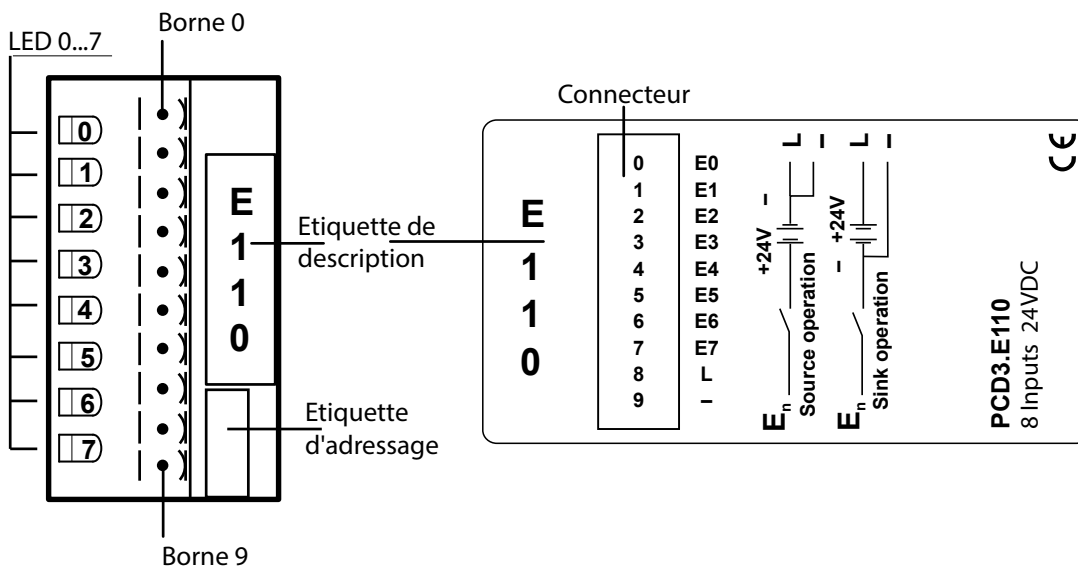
Borne 0

LED 0...7

0
1
2
3
4
5
6
7

E
1
1
0

Etiquette de description

Etiquette d'adressage

Borne 9

Connecteur

E
1
1
0

| | |
|---|---|
| 0 | E0 |
| 1 | E1 |
| 2 | E2 |
| 3 | E3 |
| 4 | E4 |
| 5 | E5 |
| 6 | E6 |
| 7 | E7 |
| 8 | L |
| 9 | – |

L –
– +24V
$E_n$ Source operation

L –
– +24V
$E_n$ Sink operation

PCD3.E110
8 Inputs 24VDC

CE